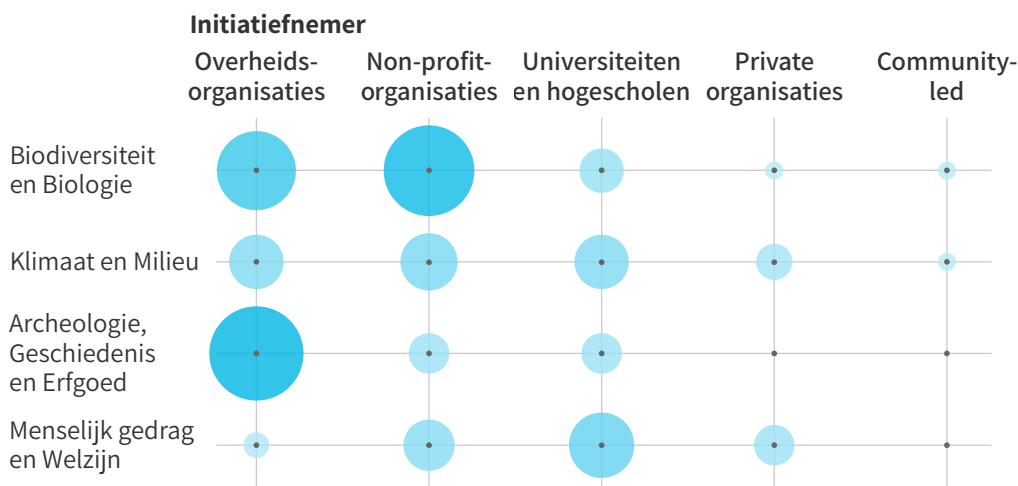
Initiatiefnemer

Overheidsorganisaties

Non-profitorganisaties

Universiteiten en hogescholen

Private organisaties

Community-led

Biodiversiteit en Biologie

Klimaat en Milieu

Archeologie, Geschiedenis en Erfgoed

Menselijk gedrag en Welzijn